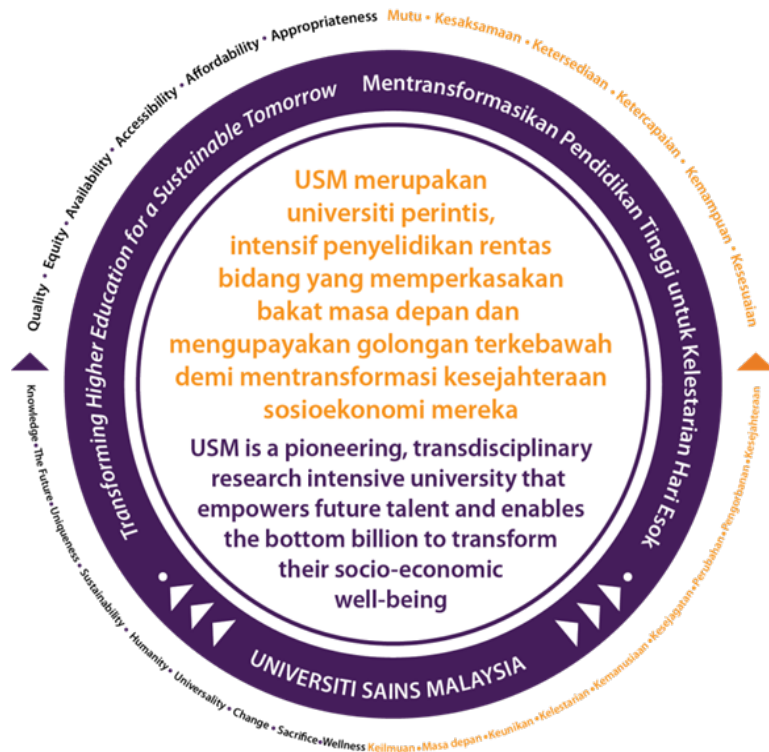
Quality • Equity • Availability • Accessibility • Affordability • Appropriateness

Mutu • Kesaksamaan • Ketersediaan • Ketercapaian • Kemampuan • Kesesuaian

Transforming Higher Education for a Sustainable Tomorrow

Mentransformasikan Pendidikan Tinggi untuk Kelestarian Hari Esok

USM merupakan universiti perintis, intensif penyelidikan rentas bidang yang memperkasakan bakat masa depan dan mengupayakan golongan terkebawah demi mentransformasi kesejahteraan sosioekonomi mereka

USM is a pioneering, transdisciplinary research intensive university that empowers future talent and enables the bottom billion to transform their socio-economic well-being

UNIVERSITI SAINS MALAYSIA

Knowledge • The Future • Uniqueness • Sustainability • Humanity • Universality • Change • Sacrifice • Wellness

Keilmuan • Masa depan • Keunikan • Kelestarian • Kemanusiaan • Kesejagatan • Perubahan • Pengorbanan • Kesejahteraan